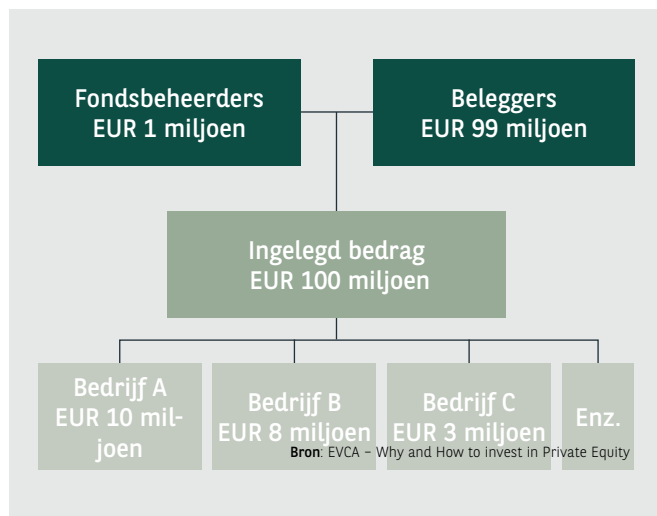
Fondsbeheerders
EUR 1 miljoen

Beleggers
EUR 99 miljoen

Ingelegd bedrag
EUR 100 miljoen

Bedrijf A
EUR 10 miljoen

Bedrijf B
EUR 8 miljoen

Bedrijf C
EUR 3 miljoen

Enz.

Bron: EVCA – Why and How to invest in Private Equity